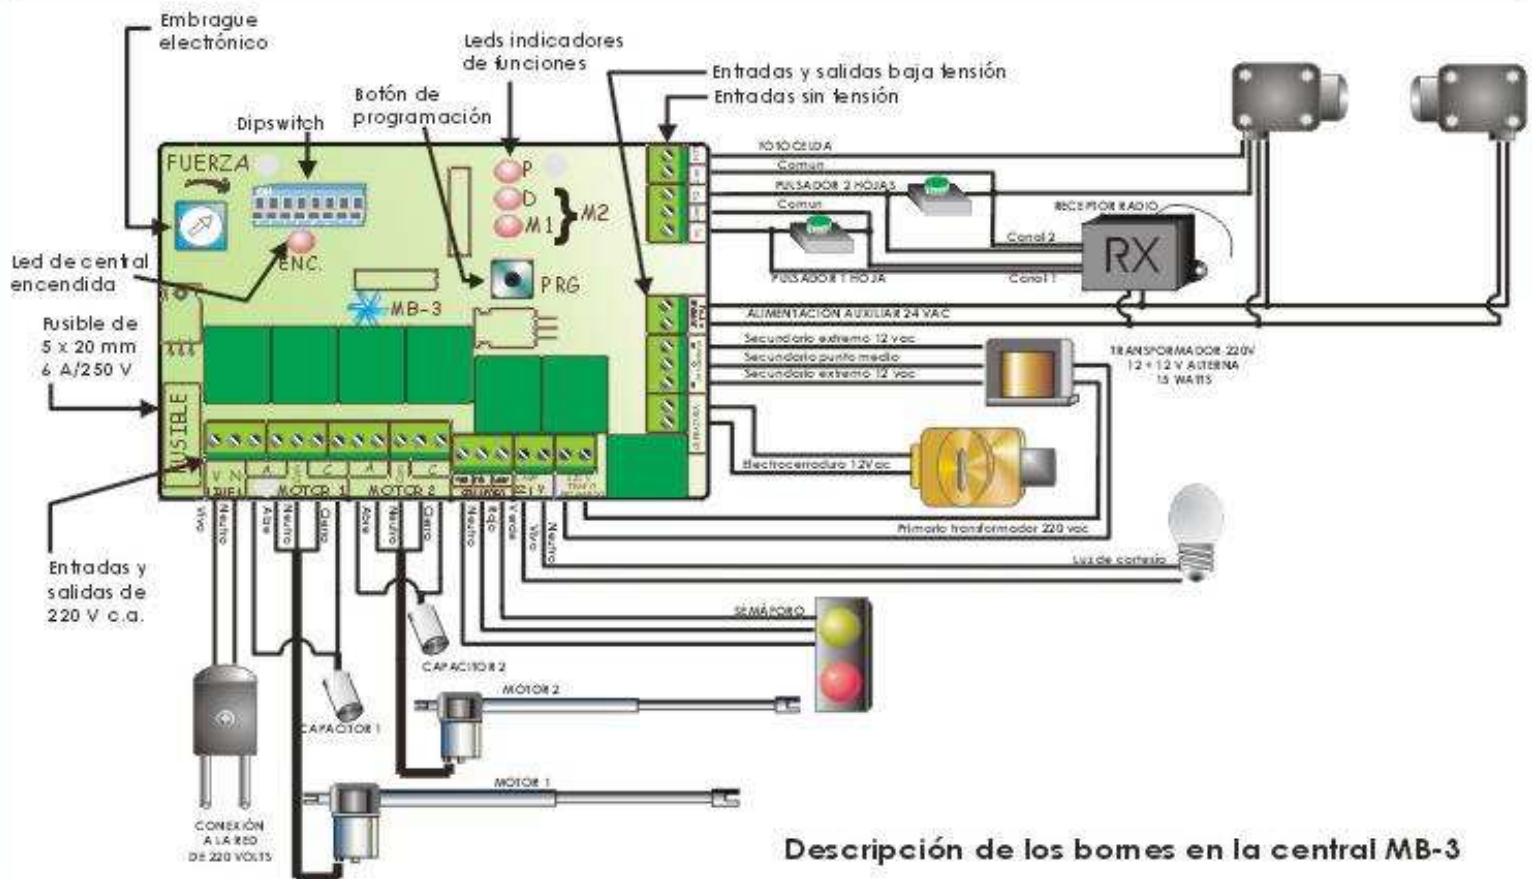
Embrague electrónico

Leds indicadores de funciones

Entradas y salidas baja tensión

Entradas sin tensión

Botón de programación

Dipswitch

FUERZA

P

D

M1

M2

ENC.

Led de central encendida

PRG

MB-3

Fusible de 5 x 20 mm 6 A/250 V

FUSIBLE

Entradas y salidas de 220 V c.a.

V N

A C

MOTOR 1

A C

MOTOR 2

Vivo

Neutro

Abre

Neutro

Cierra

Abre

Neutro

Cierra

Neutro

Rojo

Verde

Vivo

Neutro

FOTOCELDA

Comun

PULSADOR 2 HOJAS

Comun

RECEPTOR RADIO

Canal 2

RX

PULSADOR 1 HOJA

Canal 1

ALIMENTACION AUXILIAR 24 VAC

Secundario extremo 12 vac

Secundario punto medio

Secundario extremo 12 vac

TRANSFORMADOR 220V 12 + 12 V ALTERNA 15 WATTS

Electrocerradura 12Vac

Primario transformador 220 vac

Luz de cortesía

SEMÁFORO

CAPACITOR 2

MOTOR 2

CAPACITOR 1

MOTOR 1

CONEXIÓN A LA RED DE 220 VOLTS

Descripción de los bornes en la central MB-3